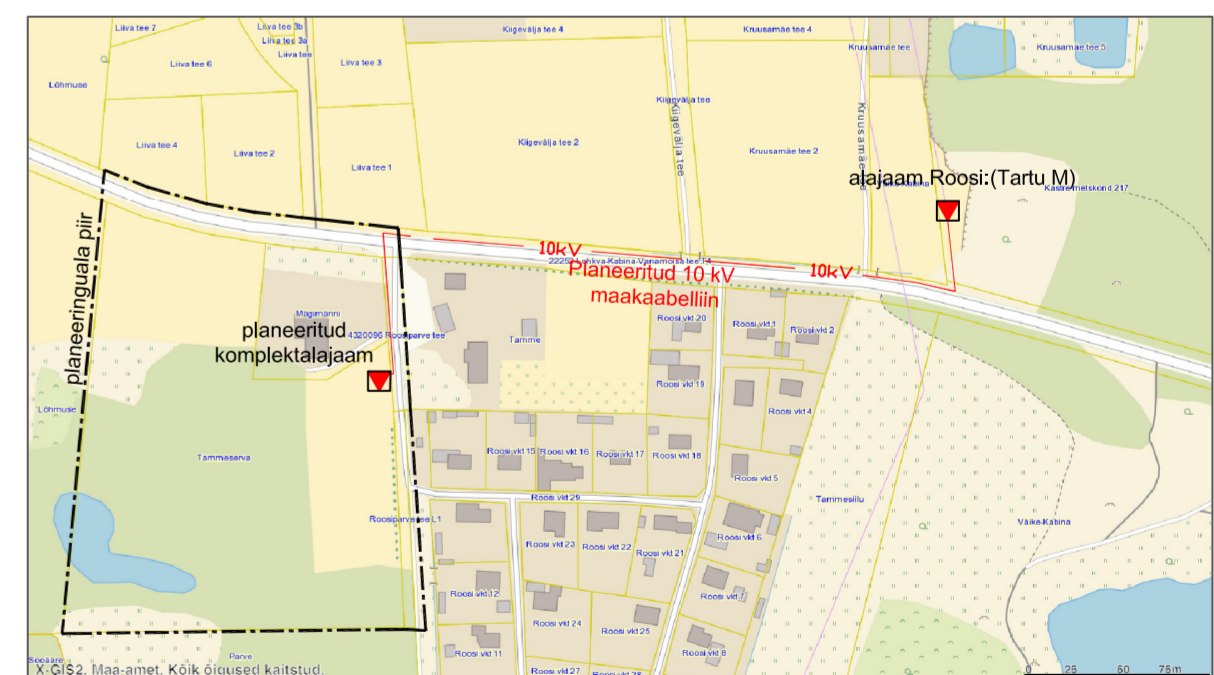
Liiva tee 7
Liiva tee 3b
Liiva tee 3a
Liiva tee
Kiigevälja tee 4
Kruusamäe tee 4
Kruusamäe tee
Kruusamäe tee 5
Liiva tee 6
Liiva tee 3
Lõhmuse
Kiigevälja tee
Kiigevälja tee 2
Kiigevälja tee
Kruusamäe tee
Kruusamäe tee 2
Liiva tee 4
Liiva tee 2
Liiva tee 1
alajaam Roosi:(Tartu M)
Kastre metskond 217
planeeringuala piir
10kV
22252 Luhkva-Kabina-Vanamõisa tee 14
Planeeritud 10 kV
10kV
maakaabelliin
Magimanni
planeeritud
4320090 Roosiparve tee
komplektalajaam
Tamme
Roosi vkt 20
Roosi vkt 1
Roosi vkt 2
Roosi vkt 19
Roosi vkt 4
Lõhmuse
Roosi vkt 15
Roosi vkt 16
Roosi vkt 17
Roosi vkt 18
Tammeserva
Roosi vkt 5
Tammesilu
Roosi vkt 29
Väike-Kabina
Roosiparve tee L1
Roosi vkt 23
Roosi vkt 22
Roosi vkt 21
Roosi vkt 6
Roosi vkt 12
Roosi vkt 7
Roosi vkt 24
Roosi vkt 25
Roosi vkt 11
Roosi vkt 8
Roosi vkt 27
Roosi vkt 28
Pärna
Sooääre
X-GIS2. Maa-amet. Kõik õigused kaitstud.
0 25 50 75 m